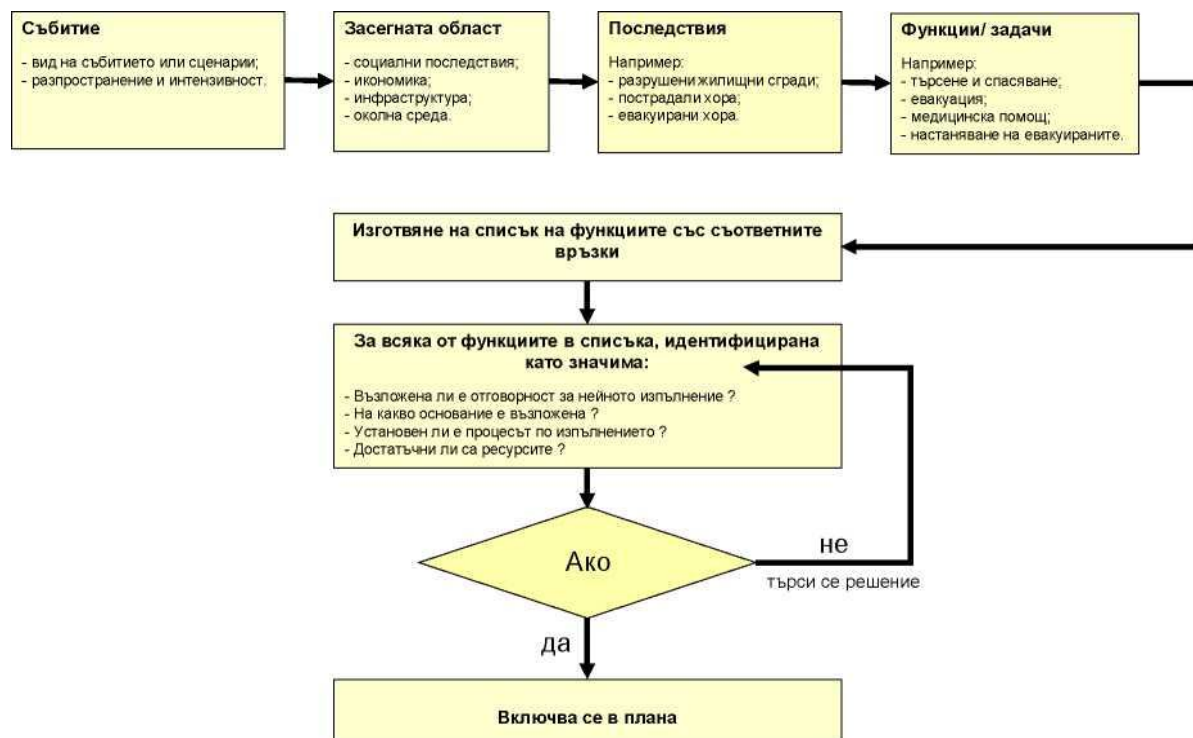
Събитие

- вид на събитието или сценарии;
- разпространение и интензивност.

Засегната област

- социални последствия;
- икономика;
- инфраструктура;
- околна среда.

Последствия

Например:
- разрушени жилищни сгради;
- пострадали хора;
- евакуирани хора.

Функции/ задачи

Например:
- търсене и спасяване;
- евакуация;
- медицинска помощ;
- настаняване на евакуираните.

Изготвяне на списък на функциите със съответните връзки

За всяка от функциите в списъка, идентифицирана като значима:

- Възложена ли е отговорност за нейното изпълнение ?
- На какво основание е възложена ?
- Установен ли е процесът по изпълнението ?
- Достатъчни ли са ресурсите ?

Ако

не

търси се решение

да

Включва се в плана